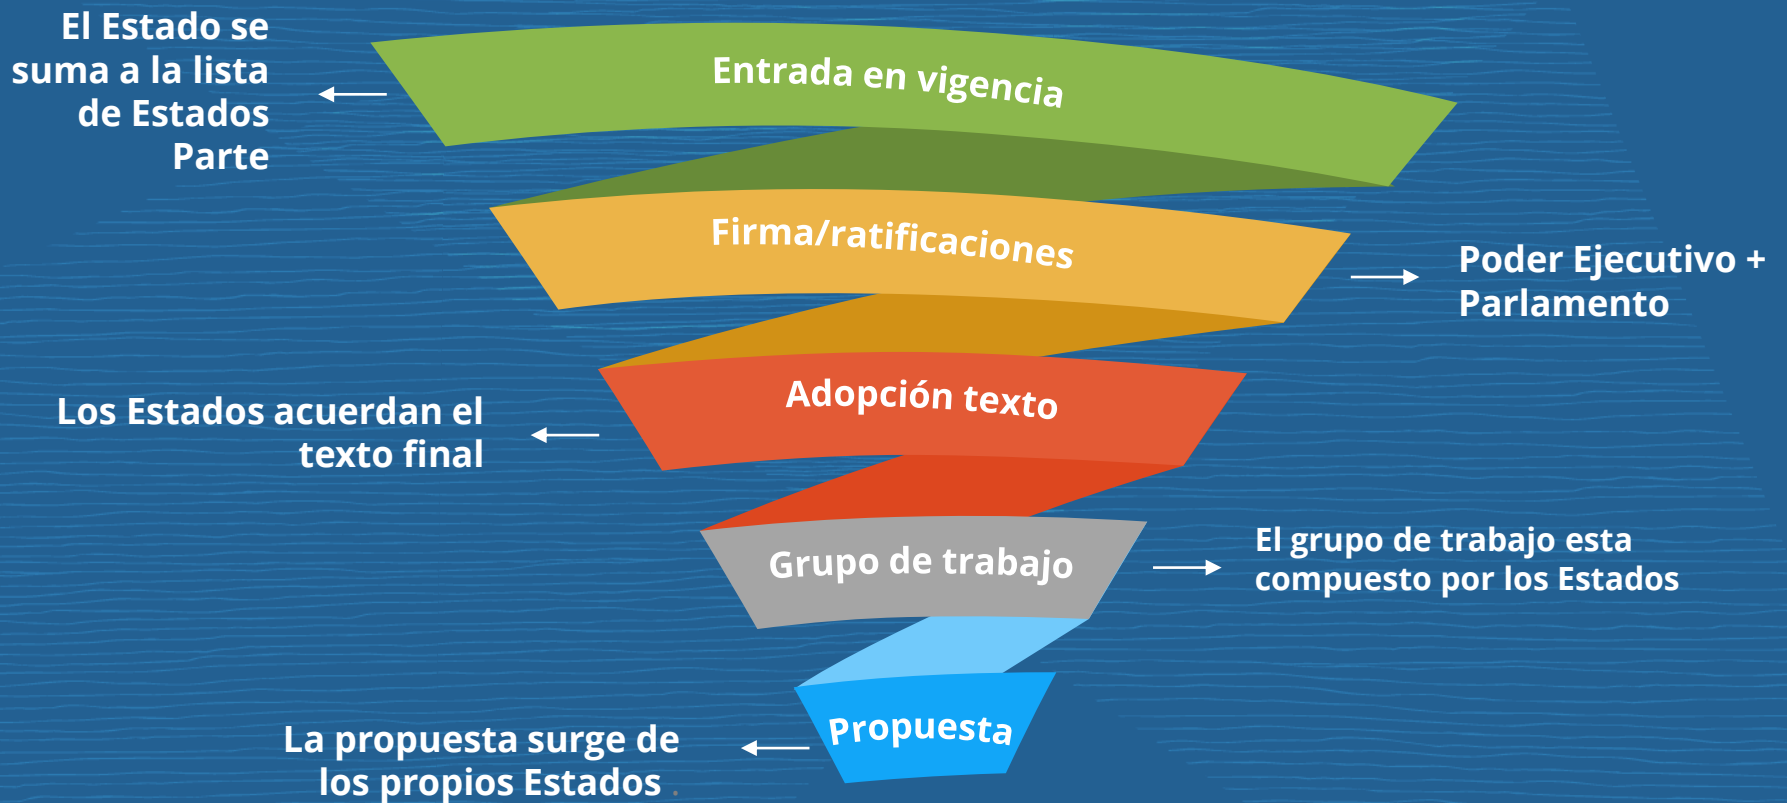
El Estado se suma a la lista de Estados Parte

Entrada en vigencia

Firma/ratificaciones

Poder Ejecutivo + Parlamento

Los Estados acuerdan el texto final

Adopción texto

Grupo de trabajo

El grupo de trabajo esta compuesto por los Estados

La propuesta surge de los propios Estados

Propuesta